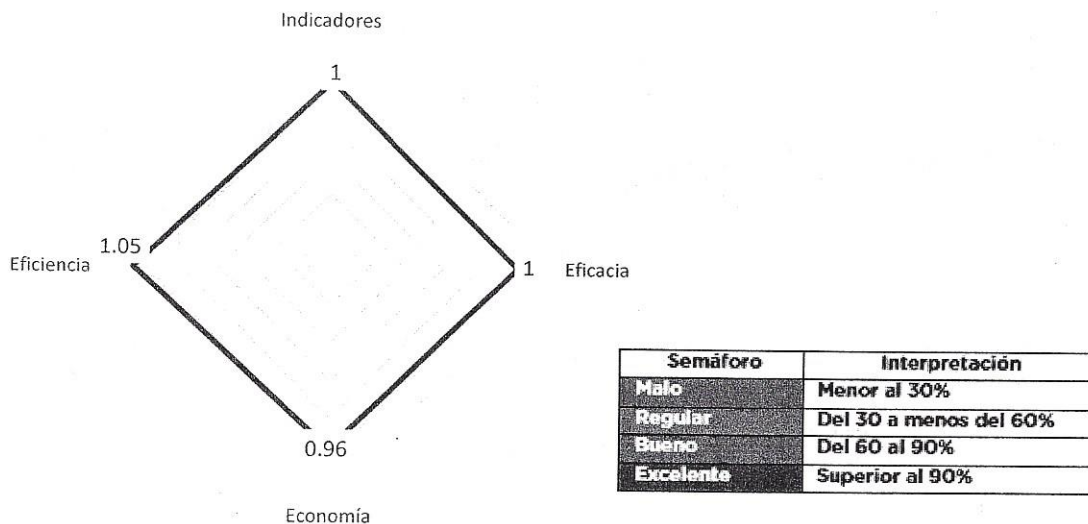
Indicadores

1

1.05

Eficiencia

1

Eficacia

0.96

Economía

| Semáforo | Interpretación |
|---|---|
| Malo | Menor al 30% |
| Regular | Del 30 a menos del 60% |
| Bueno | Del 60 al 90% |
| Excelente | Superior al 90% |